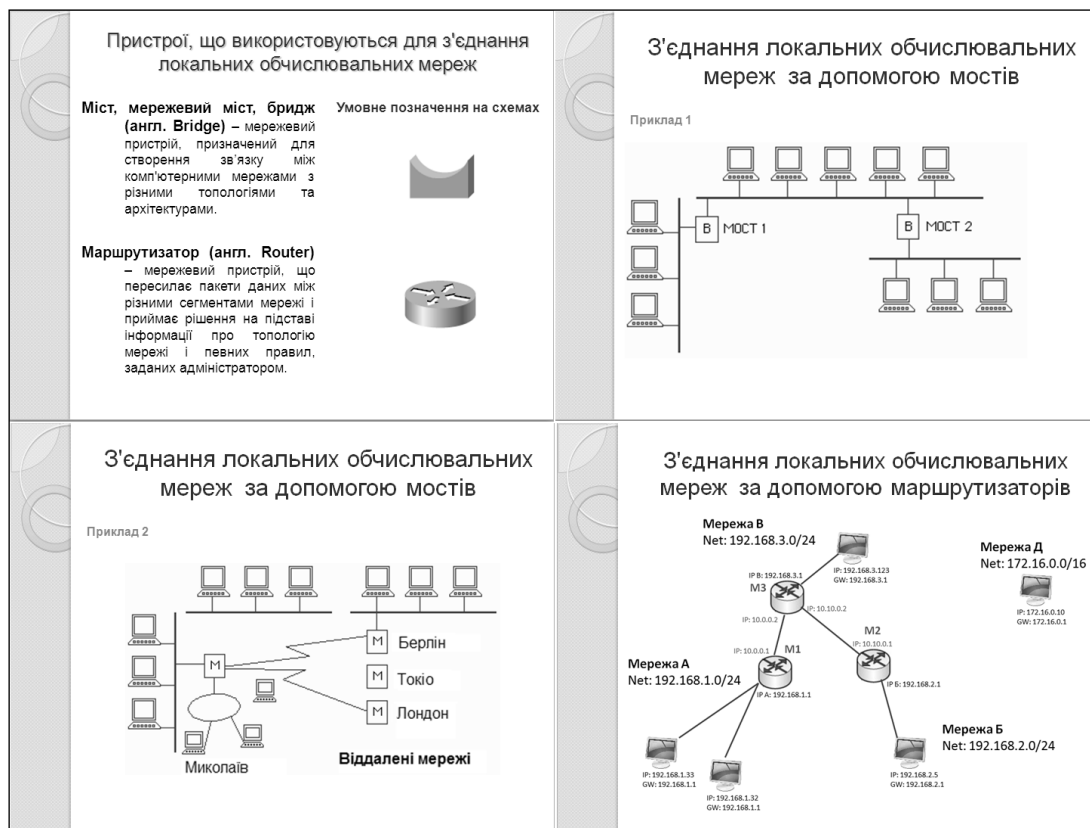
Пристрої, що використовуються для з'єднання локальних обчислювальних мереж

Міст, мережевий міст, бридж (англ. Bridge) – мережевий пристрій, призначений для створення зв'язку між комп'ютерними мережами з різними топологіями та архітектурами.

Умовне позначення на схемах

Маршрутизатор (англ. Router) – мережевий пристрій, що пересилає пакети даних між різними сегментами мережі і приймає рішення на підставі інформації про топологію мережі і певних правил, заданих адміністратором.

З'єднання локальних обчислювальних мереж за допомогою мостів

Приклад 1

В МОСТ 1

В МОСТ 2

З'єднання локальних обчислювальних мереж за допомогою мостів

Приклад 2

М

М Берлін

М Токіо

М Лондон

Миколаїв

Віддалені мережі

З'єднання локальних обчислювальних мереж за допомогою маршрутизаторів

Мережа В
Net: 192.168.3.0/24

IP: 192.168.3.123
GW: 192.168.3.1

IP В: 192.168.3.1

M3

IP: 10.10.0.2

IP: 10.0.0.2

Мережа Д
Net: 172.16.0.0/16

IP: 172.16.0.10
GW: 172.16.0.1

M2

IP: 10.10.0.1

IP: 10.0.0.1

M1

Мережа А
Net: 192.168.1.0/24

IP А: 192.168.1.1

IP Б: 192.168.2.1

Мережа Б
Net: 192.168.2.0/24

IP: 192.168.1.33
GW: 192.168.1.1

IP: 192.168.1.32
GW: 192.168.1.1

IP: 192.168.2.5
GW: 192.168.2.1